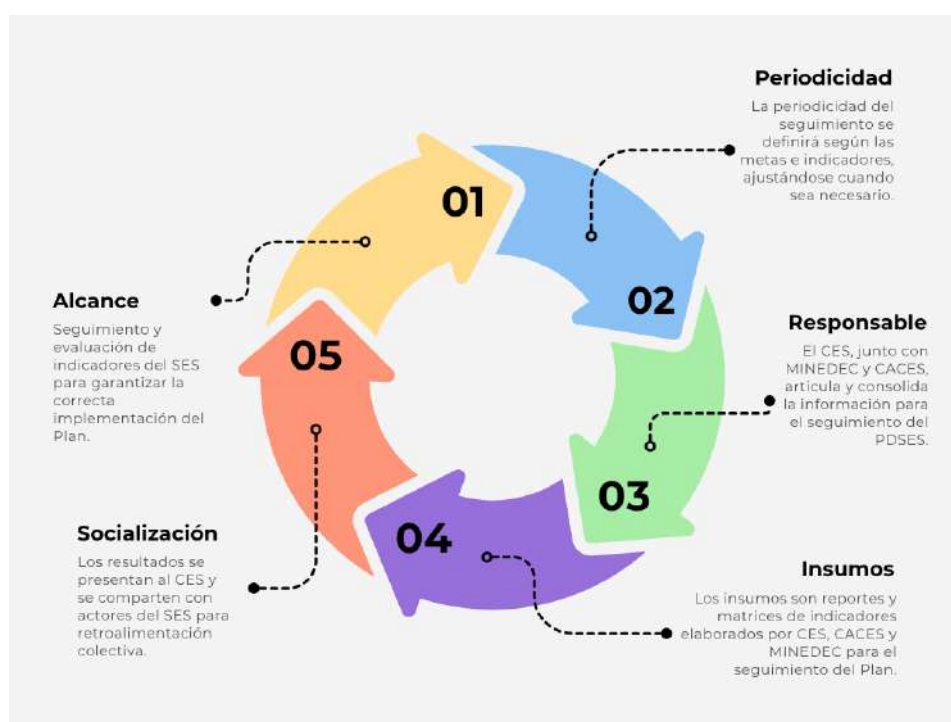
01

02

03

04

05

Alcance

Seguimiento y evaluación de indicadores del SES para garantizar la correcta implementación del Plan.

Periodicidad

La periodicidad del seguimiento se definirá según las metas e indicadores, ajustándose cuando sea necesario.

Responsable

El CES, junto con MINEDEC y CACES, articula y consolida la información para el seguimiento del PDSES.

Insumos

Los insumos son reportes y matrices de indicadores elaborados por CES, CACES y MINEDEC para el seguimiento del Plan.

Socialización

Los resultados se presentan al CES y se comparten con actores del SES para retroalimentación colectiva.